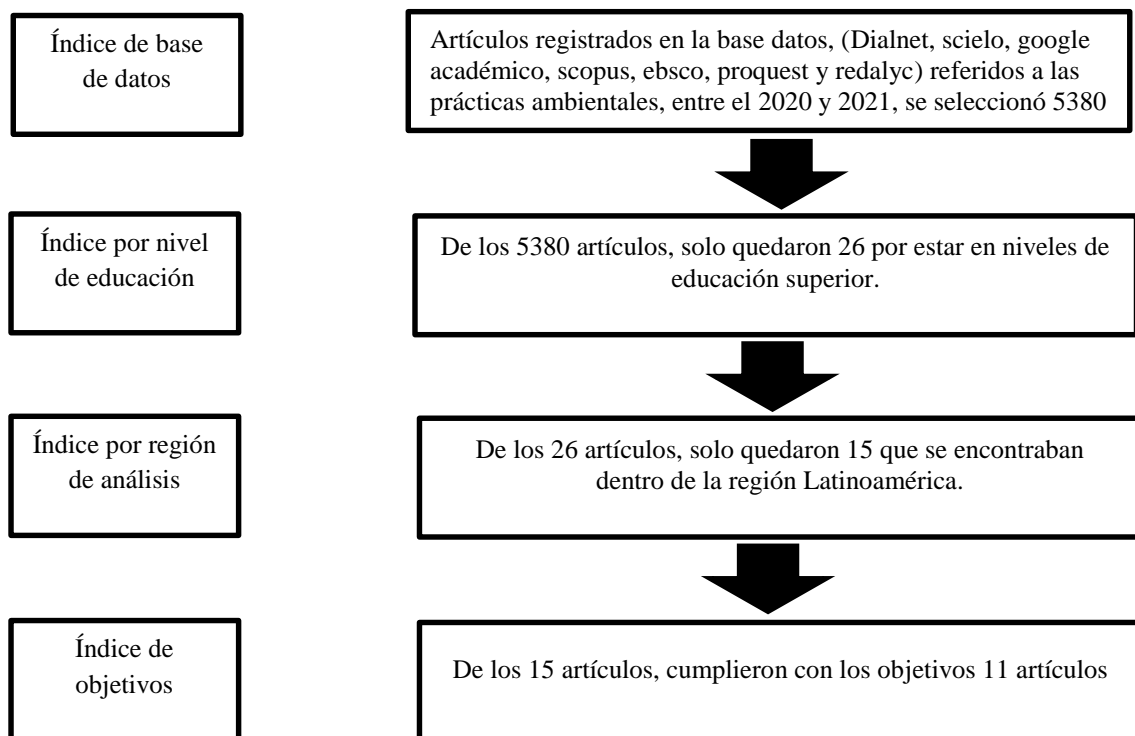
Índice de base de datos

Artículos registrados en la base datos, (Dialnet, scielo, google académico, scopus, ebsco, proquest y redalyc) referidos a las prácticas ambientales, entre el 2020 y 2021, se seleccionó 5380

Índice por nivel de educación

De los 5380 artículos, solo quedaron 26 por estar en niveles de educación superior.

Índice por región de análisis

De los 26 artículos, solo quedaron 15 que se encontraban dentro de la región Latinoamérica.

Índice de objetivos

De los 15 artículos, cumplieron con los objetivos 11 artículos